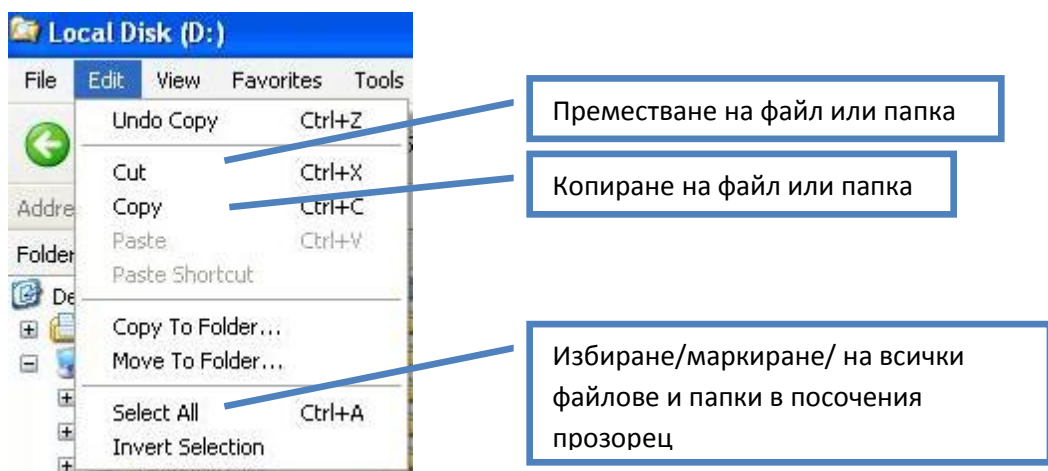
Local Disk (D:)

File Edit View Favorites Tools

Undo Copy Ctrl+Z

Cut Ctrl+X

Copy Ctrl+C

Paste Ctrl+V

Paste Shortcut

Copy To Folder...

Move To Folder...

Select All Ctrl+A

Invert Selection

Addre

Folder

De

Преместване на файл или папка

Копиране на файл или папка

Избиране/маркиране/ на всички файлове и папки в посочения прозорец